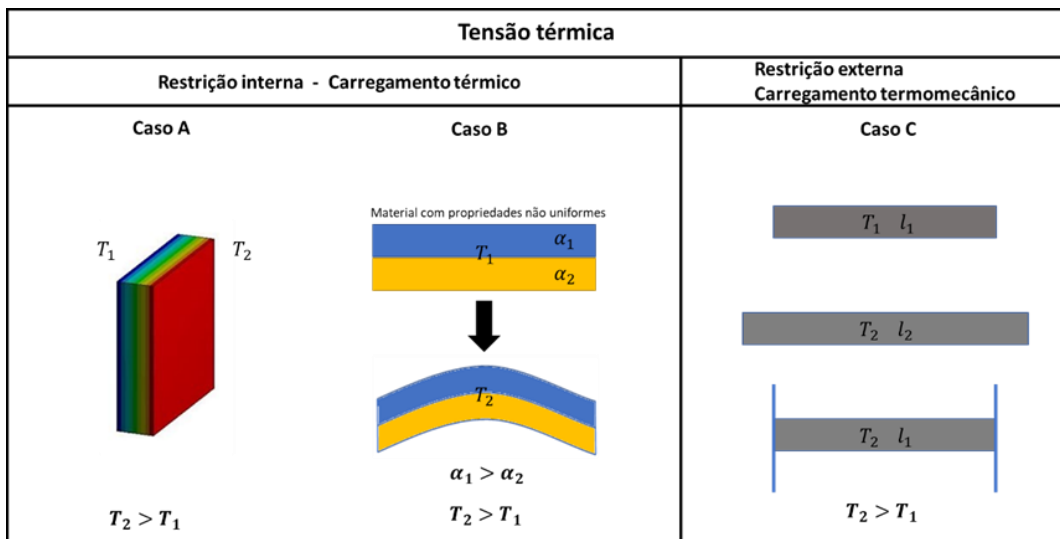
Tensão térmica

| Restrição interna - Carregamento térmico | | Restrição externa Carregamento termomecânico |
|---|---|---|
| Caso A | Caso B | Caso C |
| $T_1$ $T_2$ | Material com propriedades não uniformes $T_1$ $\alpha_1$ $\alpha_2$ $T_2$ | $T_1$ $l_1$ $T_2$ $l_2$ $T_2$ $l_1$ |
| | $\alpha_1 > \alpha_2$ | |
| $T_2 > T_1$ | $T_2 > T_1$ | $T_2 > T_1$ |